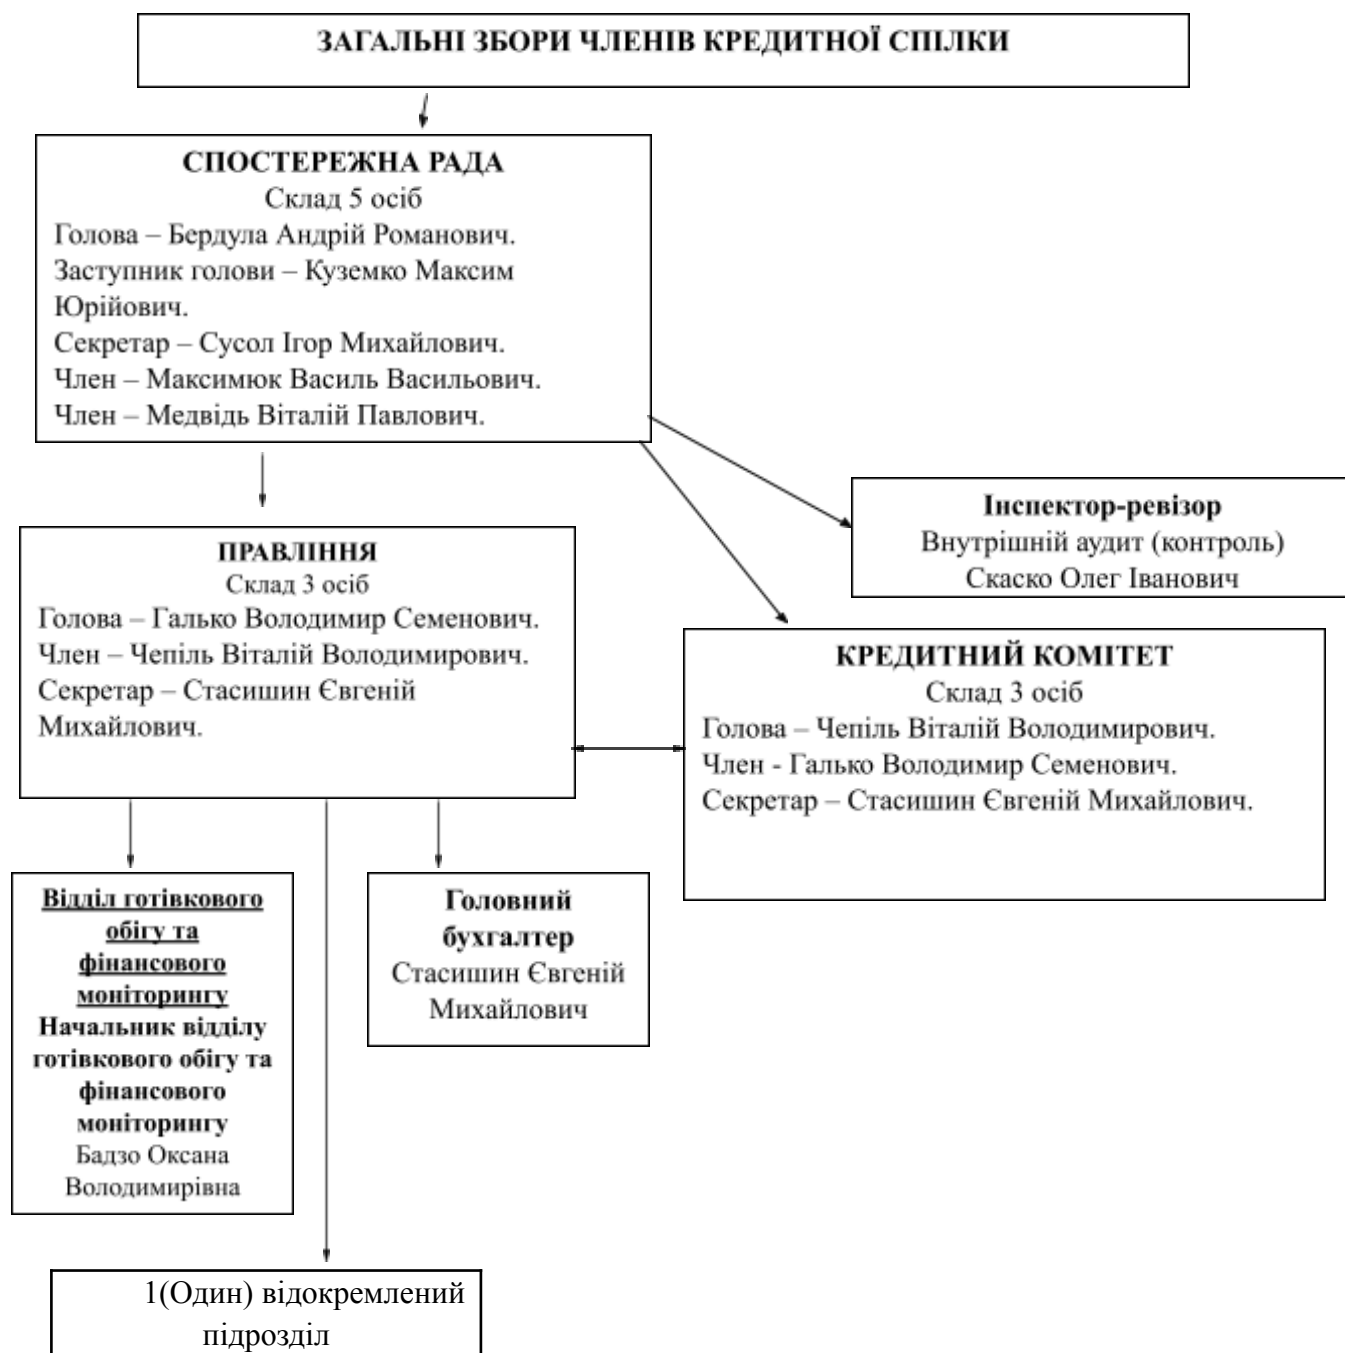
ЗАГАЛЬНІ ЗБОРИ ЧЛЕНІВ КРЕДИТНОЇ СПІЛКИ

СПОСТЕРЕЖНА РАДА
Склад 5 осіб
Голова – Бердула Андрій Романович.
Заступник голови – Куземко Максим Юрійович.
Секретар – Сусол Ігор Михайлович.
Член – Максимюк Василь Васильович.
Член – Медвідь Віталій Павлович.

Інспектор-ревізор
Внутрішній аудит (контроль)
Скаско Олег Іванович

ПРАВЛІННЯ
Склад 3 осіб
Голова – Галько Володимир Семенович.
Член – Чепіль Віталій Володимирович.
Секретар – Стасишин Євгеній Михайлович.

КРЕДИТНИЙ КОМІТЕТ
Склад 3 осіб
Голова – Чепіль Віталій Володимирович.
Член - Галько Володимир Семенович.
Секретар – Стасишин Євгеній Михайлович.

Відділ готівкового обігу та фінансового моніторингу
Начальник відділу готівкового обігу та фінансового моніторингу
Бадзо Оксана Володимирівна

Головний бухгалтер
Стасишин Євгеній Михайлович

1(Один) відокремлений підрозділ